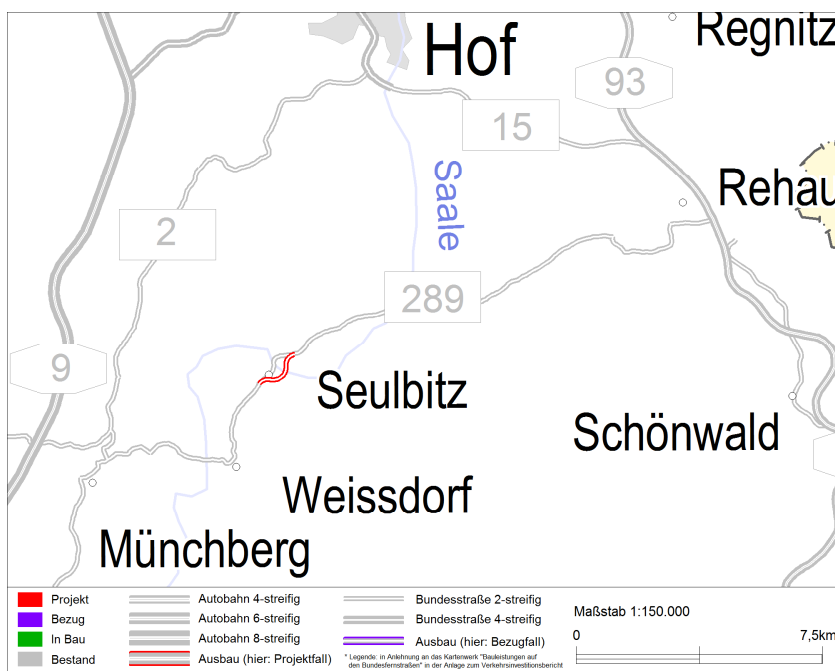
Hof
Regnitz
93
15
Rehau
Saale
2
289
9
Seulbitz
Schönwald
Weissdorf
Münchberg

Projekt
Bezug
In Bau
Bestand

Autobahn 4-streifig
Autobahn 6-streifig
Autobahn 8-streifig
Ausbau (hier: Projektfall)

Bundesstraße 2-streifig
Bundesstraße 4-streifig
Ausbau (hier: Bezugfall)
* Legende: in Anlehnung an das Kartenwerk "Bauleistungen auf den Bundesfernstraßen" in der Anlage zum Verkehrsinvestitionsbericht

Maßstab 1:150.000
0
7,5km